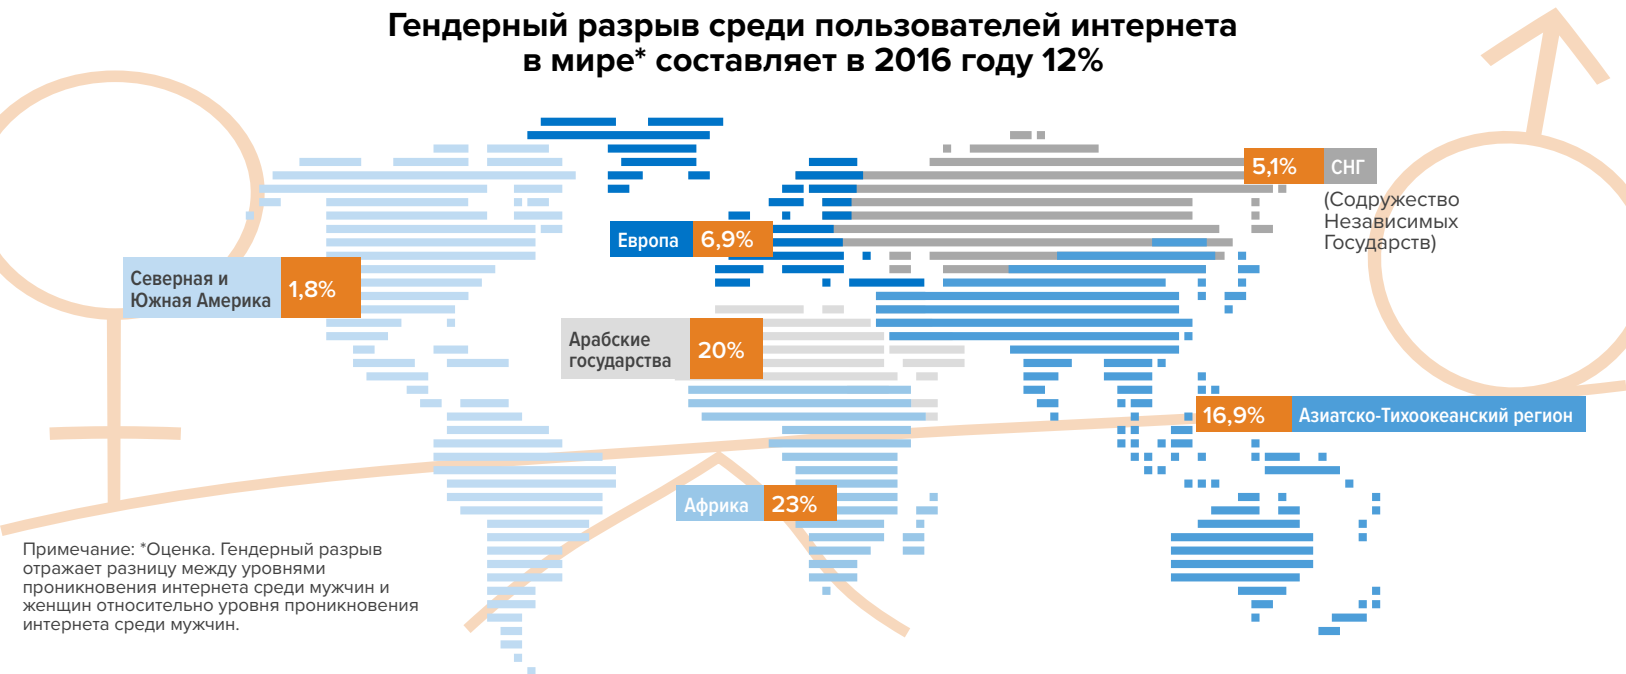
Гендерный разрыв среди пользователей интернета в мире* составляет в 2016 году 12%

5,1% СНГ
(Содружество Независимых Государств)

Европа 6,9%

Северная и Южная Америка 1,8%

Арабские государства 20%

16,9% Азиатско-Тихоокеанский регион

Африка 23%

Примечание: *Оценка. Гендерный разрыв отражает разницу между уровнями проникновения интернета среди мужчин и женщин относительно уровня проникновения интернета среди мужчин.